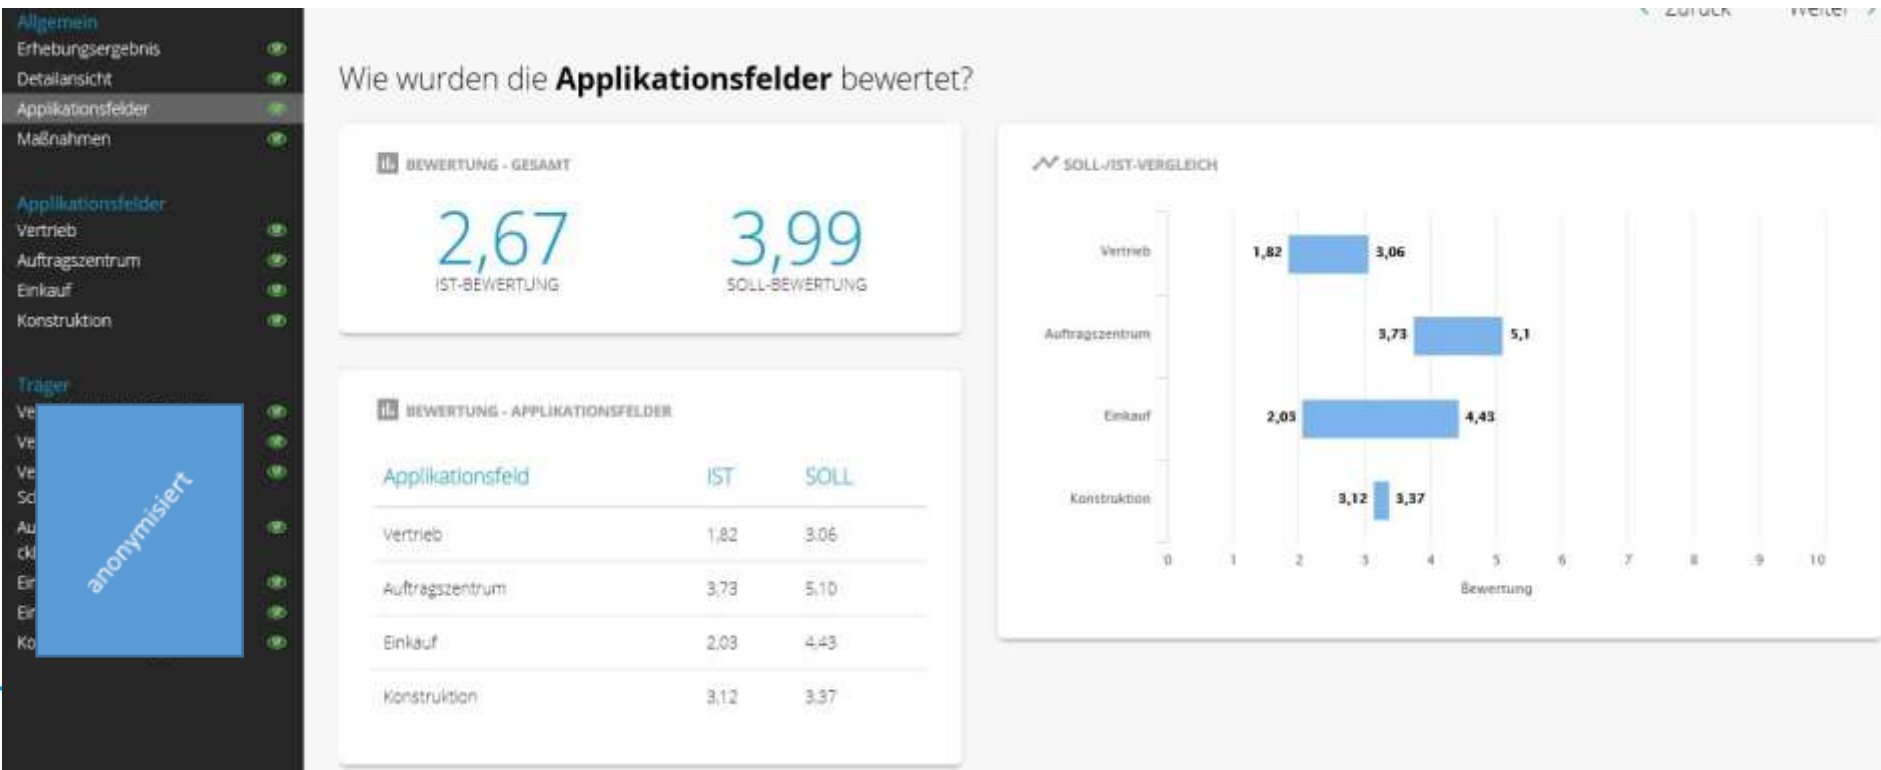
Allgemein
Erhebungsergebnis
Detailansicht
Applikationsfelder
Maßnahmen

Applikationsfelder
Vertrieb
Auftragszentrum
Einkauf
Konstruktion

Träger
Ve
Ve
Ve
Sc
Au
ck
Ei
Ei
Ko

anonymisiert

< Zurück Weiter >

Wie wurden die **Applikationsfelder** bewertet?

BEWERTUNG - GESAMT

2,67
IST-BEWERTUNG

3,99
SOLL-BEWERTUNG

BEWERTUNG - APPLIKATIONSFELDER

| Applikationsfeld | IST | SOLL |
|---|---|---|
| Vertrieb | 1,82 | 3,06 |
| Auftragszentrum | 3,73 | 5,10 |
| Einkauf | 2,03 | 4,43 |
| Konstruktion | 3,12 | 3,37 |

SOLL-/IST-VERGLEICH

Vertrieb 1,82 3,06
Auftragszentrum 3,73 5,1
Einkauf 2,03 4,43
Konstruktion 3,12 3,37

0 1 2 3 4 5 6 7 8 9 10
Bewertung